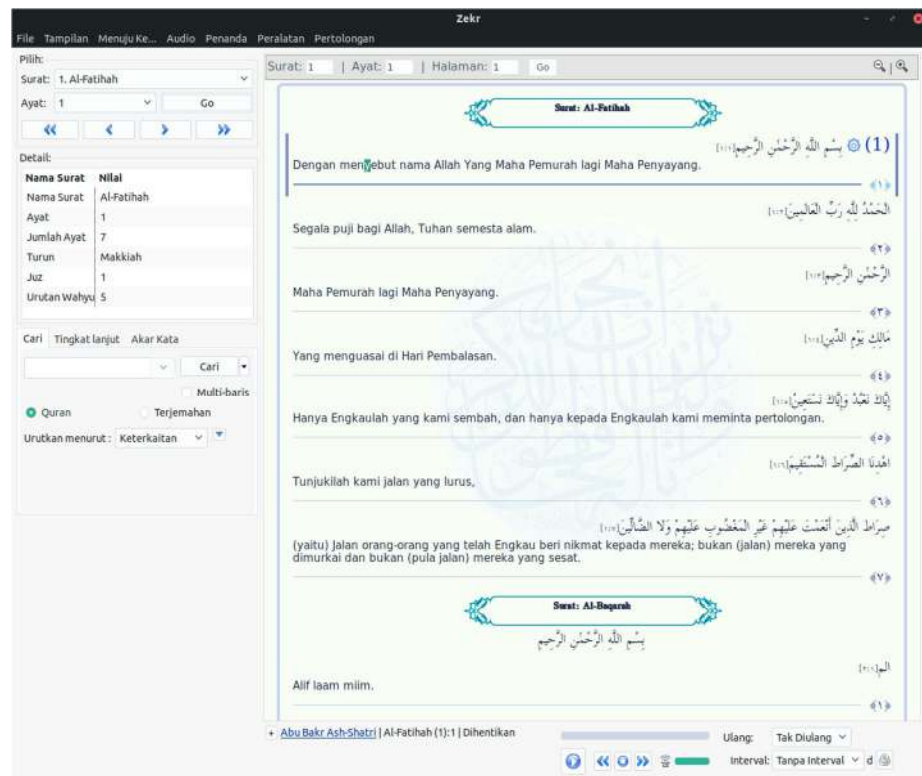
Zekr

File Tampilan Menuju Ke... Audio Penanda Peralatan Pertolongan

Pilih:
Surat: 1. Al-Fatihah
Ayat: 1 Go

Detail:

| Nama Surat | Nilai |
|---|---|
| Nama Surat | Al-Fatihah |
| Ayat | 1 |
| Jumlah Ayat | 7 |
| Turun | Makkiah |
| Juz | 1 |
| Urutan Wahyu | 5 |

Cari Tingkat lanjut Akar Kata
Cari
Multi-baris
Quran Terjemahan
Urutkan menurut: Keterkaitan

Surat: 1 | Ayat: 1 | Halaman: 1 Go

Surat: Al-Fatihah

(1) بِسْمِ اللَّهِ الرَّحْمَٰنِ الرَّحِيمِ [١:١]
Dengan menyebut nama Allah Yang Maha Pemurah lagi Maha Penyayang.
﴿١﴾

الْحَمْدُ لِلَّهِ رَبِّ الْعَالَمِينَ [١:٢]
Segala puji bagi Allah, Tuhan semesta alam.
﴿٢﴾

الرَّحْمَٰنِ الرَّحِيمِ [١:٣]
Maha Pemurah lagi Maha Penyayang.
﴿٣﴾

مَالِكِ يَوْمِ الدِّينِ [١:٤]
Yang menguasai di Hari Pembalasan.
﴿٤﴾

إِيَّاكَ نَعْبُدُ وَإِيَّاكَ نَسْتَعِينُ [١:٥]
Hanya Engkaulah yang kami sembah, dan hanya kepada Engkaulah kami meminta pertolongan.
﴿٥﴾

اهْدِنَا الصِّرَاطَ الْمُسْتَقِيمَ [١:٦]
Tunjukilah kami jalan yang lurus,
﴿٦﴾

صِرَاطَ الَّذِينَ أَنْعَمْتَ عَلَيْهِمْ غَيْرِ الْمَغْضُوبِ عَلَيْهِمْ وَلَا الضَّالِّينَ [١:٧]
(yaitu) Jalan orang-orang yang telah Engkau beri nikmat kepada mereka; bukan (jalan) mereka yang dimurkai dan bukan (pula jalan) mereka yang sesat.
﴿٧﴾

Surat: Al-Baqarah

بِسْمِ اللَّهِ الرَّحْمَٰنِ الرَّحِيمِ

الم [٢:١]
Alif laam miim.
﴿١﴾

+ Abu Bakr Ash-Shatri | Al-Fatihah (1):1 | Dihentikan
Ulang: Tak Diulang
Interval: Tanpa Interval d